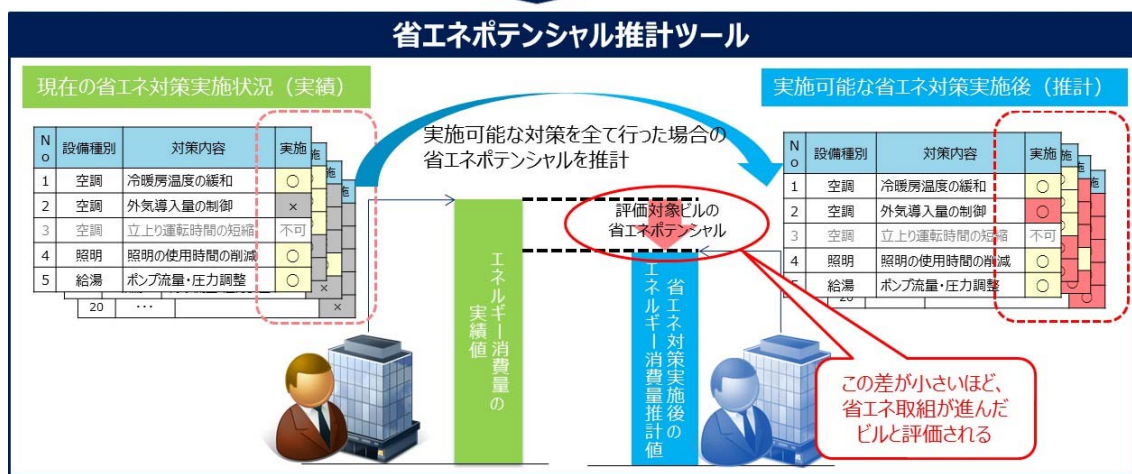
省エネポテンシャル推計ツール

現在の省エネ対策実施状況（実績）

| No | 設備種別 | 対策内容 | 実施 |
|---|---|---|---|
| 1 | 空調 | 冷暖房温度の緩和 | ○ |
| 2 | 空調 | 外気導入量の制御 | × |
| 3 | 空調 | 立上り運転時間の短縮 | 不可 |
| 4 | 照明 | 照明の使用時間の削減 | ○ |
| 5 | 給湯 | ポンプ流量・圧力調整 | ○ |
| 20 | ・・・ | | × |

実施可能な対策を全て行った場合の省エネポテンシャルを推計

エネルギー消費量の実績値

評価対象ビルの省エネポテンシャル

省エネ対策実施後のエネルギー消費量推計値

実施可能な省エネ対策実施後（推計）

| No | 設備種別 | 対策内容 | 実施 |
|---|---|---|---|
| 1 | 空調 | 冷暖房温度の緩和 | ○ |
| 2 | 空調 | 外気導入量の制御 | ○ |
| 3 | 空調 | 立上り運転時間の短縮 | 不可 |
| 4 | 照明 | 照明の使用時間の削減 | ○ |
| 5 | 給湯 | ポンプ流量・圧力調整 | ○ |
| 20 | | | |

この差が小さいほど、省エネ取組が進んだビルと評価される